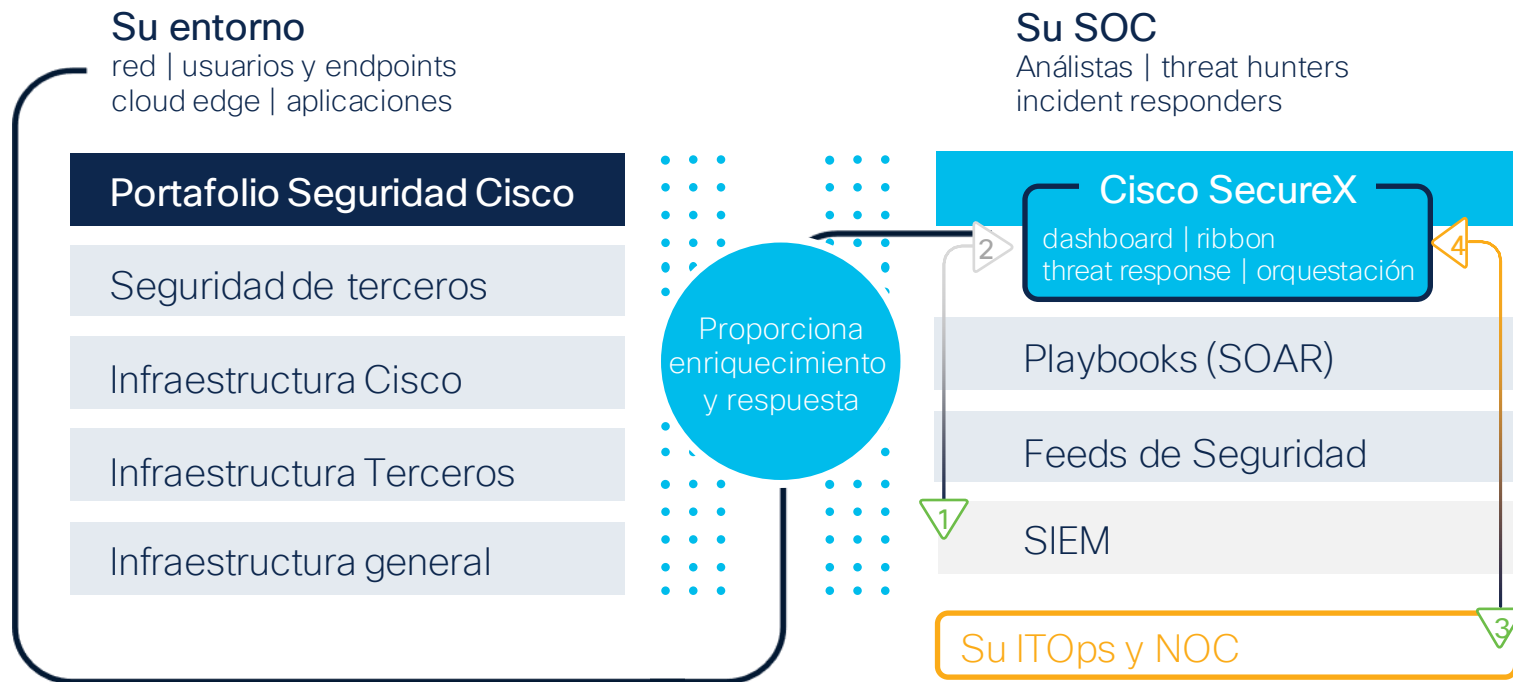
Su entorno
red | usuarios y endpoints
cloud edge | aplicaciones

Portafolio Seguridad Cisco

Seguridad de terceros

Infraestructura Cisco

Infraestructura Terceros

Infraestructura general

Proporciona enriquecimiento y respuesta

Su SOC
Análistas | threat hunters
incident responders

Cisco SecureX
dashboard | ribbon
threat response | orquestación

2

4

Playbooks (SOAR)

Feeds de Seguridad

1

SIEM

3

Su ITOps y NOC